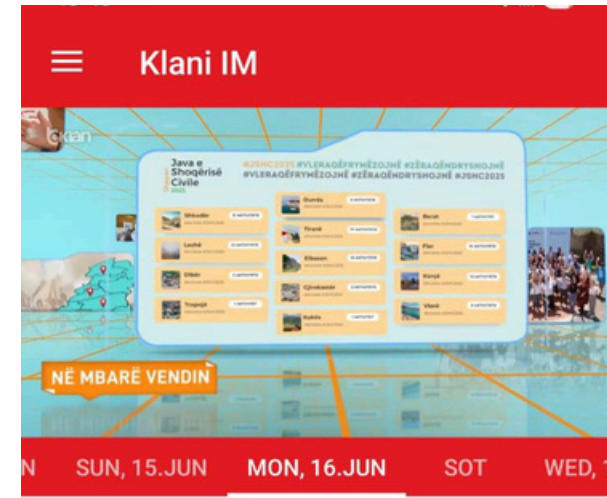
Klani IM

Klan

Java e Shoqërisë Civile 2025

#JSHC2025 #VLERAQËFRYMËZOJNË #ZËRAQËNDRYSHOJNË
#VLERAQËFRYMËZOJNË #ZËRAQËNDRYSHOJNË #JSHC2025

Shkodër
Lezhë
Dibër
Tropojë
Durrës
Tiranë
Elbasan
Gjirokastër
Kukës
Berat
Fier
Korçë
Vlorë

NË MBARË VENDIN

N SUN, 15.JUN MON, 16.JUN SOT WED,